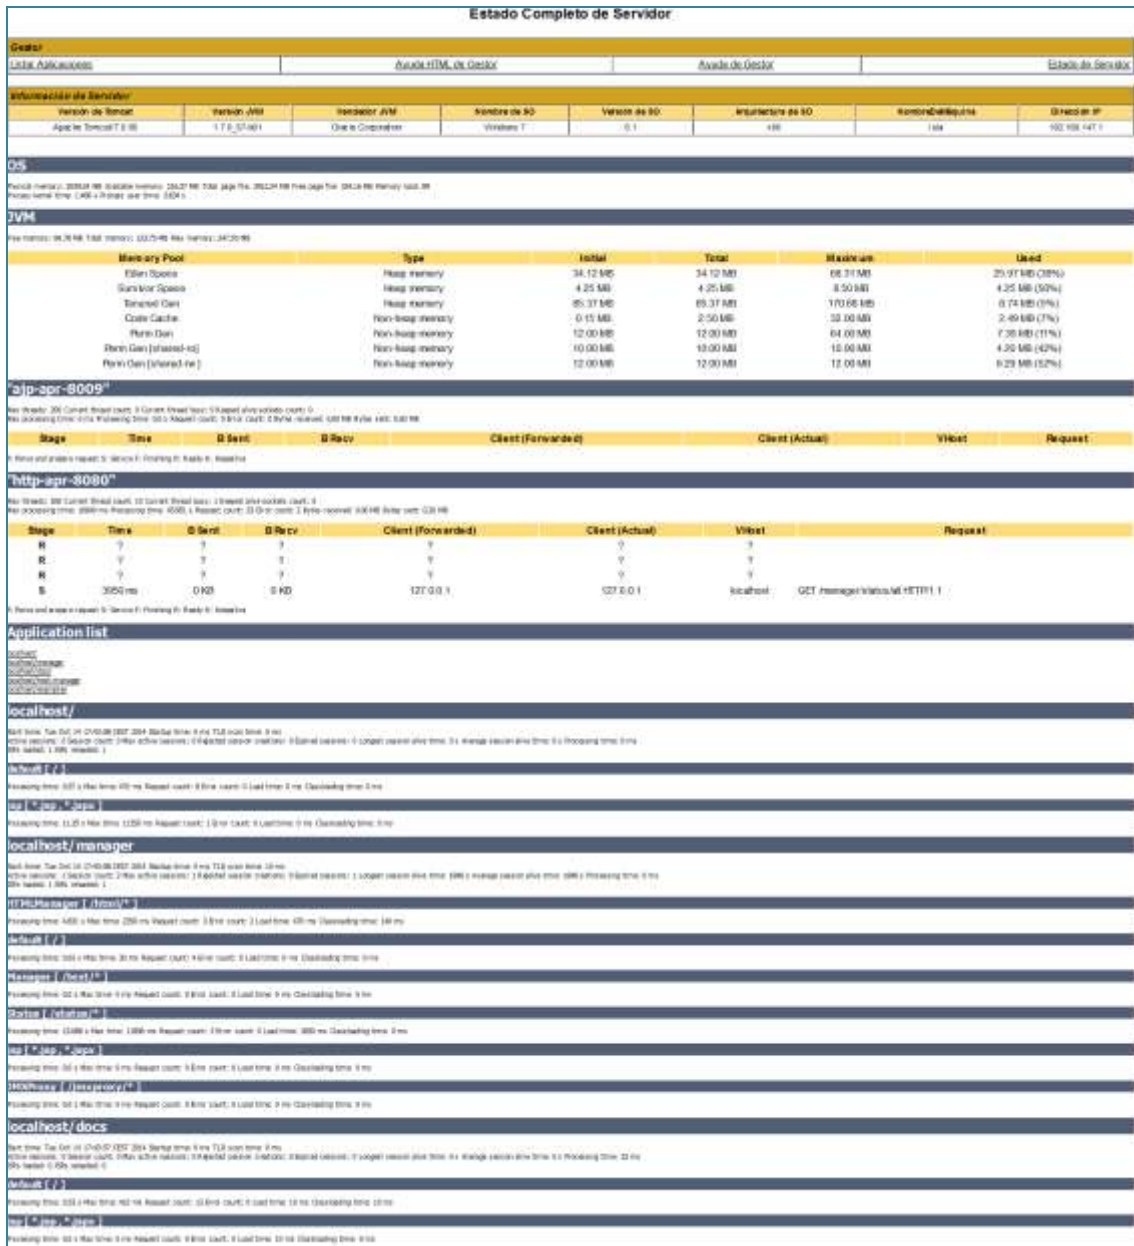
Estado Completo de Servidor

Gestor

| Listar Aplicaciones | Ayuda HTML de Gestor | Ayuda de Gestor | Estado de Servidor |
|---|---|---|---|

Información de Servidor

| Versión de Tomcat | Versión JVM | Vendedor JVM | Nombre de SO | Versión de SO | Arquitectura de SO | NombreDeMáquina | Dirección IP |
|---|---|---|---|---|---|---|---|
| Apache Tomcat/7.0.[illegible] | 1.7.0_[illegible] | Oracle Corporation | Windows 7 | 6.1 | x86 | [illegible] | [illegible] |

OS

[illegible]

JVM

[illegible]

| Memory Pool | Type | Initial | Total | Maximum | Used |
|---|---|---|---|---|---|
| Eden Space | Heap memory | 34.12 MB | 34.12 MB | 68.31 MB | 25.97 MB (38%) |
| Survivor Space | Heap memory | 4.25 MB | 4.25 MB | 8.50 MB | 4.25 MB (50%) |
| Tenured Gen | Heap memory | 85.37 MB | 85.37 MB | 170.68 MB | 8.74 MB (5%) |
| Code Cache | Non-heap memory | 0.15 MB | 2.50 MB | 32.00 MB | 2.49 MB (7%) |
| Perm Gen | Non-heap memory | 12.00 MB | 12.00 MB | 64.00 MB | 7.35 MB (11%) |
| Perm Gen [shared-ro] | Non-heap memory | 10.00 MB | 10.00 MB | 10.00 MB | 4.20 MB (42%) |
| Perm Gen [shared-rw] | Non-heap memory | 12.00 MB | 12.00 MB | 12.00 MB | 6.29 MB (52%) |

"ajp-apr-8009"

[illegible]

| Stage | Time | B Sent | B Recv | Client (Forwarded) | Client (Actual) | VHost | Request |
|---|---|---|---|---|---|---|---|

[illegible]

"http-apr-8080"

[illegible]

| Stage | Time | B Sent | B Recv | Client (Forwarded) | Client (Actual) | VHost | Request |
|---|---|---|---|---|---|---|---|
| R | ? | ? | ? | ? | ? | ? | |
| R | ? | ? | ? | ? | ? | ? | |
| R | ? | ? | ? | ? | ? | ? | |
| S | 3050 ms | 0 KB | 0 KB | 127.0.0.1 | 127.0.0.1 | localhost | GET /manager/status/all HTTP/1.1 |

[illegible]

Application list

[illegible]

localhost/

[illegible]

default [ / ]

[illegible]

jsp [ *.jsp, *.jspx ]

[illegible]

localhost/manager

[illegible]

HTMLManager [ /html/* ]

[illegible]

default [ / ]

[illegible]

Manager [ /text/* ]

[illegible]

Status [ /status/* ]

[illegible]

jsp [ *.jsp, *.jspx ]

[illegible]

JMXProxy [ /jmxproxy/* ]

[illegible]

localhost/docs

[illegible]

default [ / ]

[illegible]

jsp [ *.jsp, *.jspx ]

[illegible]